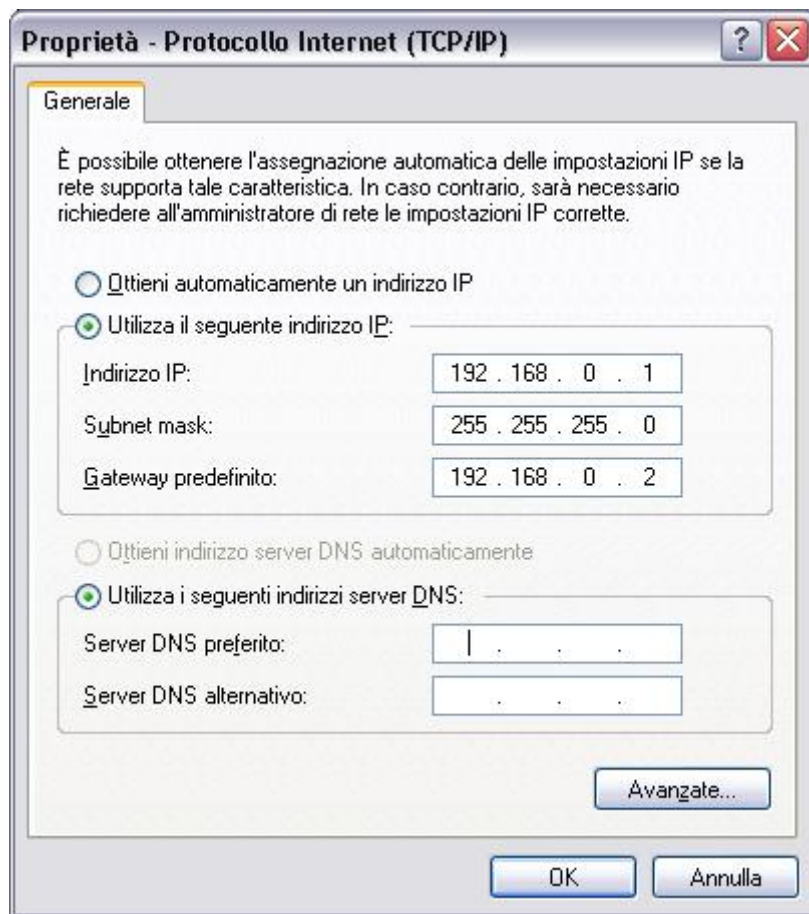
Proprietà - Protocollo Internet (TCP/IP)

Generale

È possibile ottenere l'assegnazione automatica delle impostazioni IP se la rete supporta tale caratteristica. In caso contrario, sarà necessario richiedere all'amministratore di rete le impostazioni IP corrette.

Ottieni automaticamente un indirizzo IP

Utilizza il seguente indirizzo IP:

Indirizzo IP: 192 . 168 . 0 . 1

Subnet mask: 255 . 255 . 255 . 0

Gateway predefinito: 192 . 168 . 0 . 2

Ottieni indirizzo server DNS automaticamente

Utilizza i seguenti indirizzi server DNS:

Server DNS preferito: . . .

Server DNS alternativo: . . .

Avanzate...

OK

Annulla